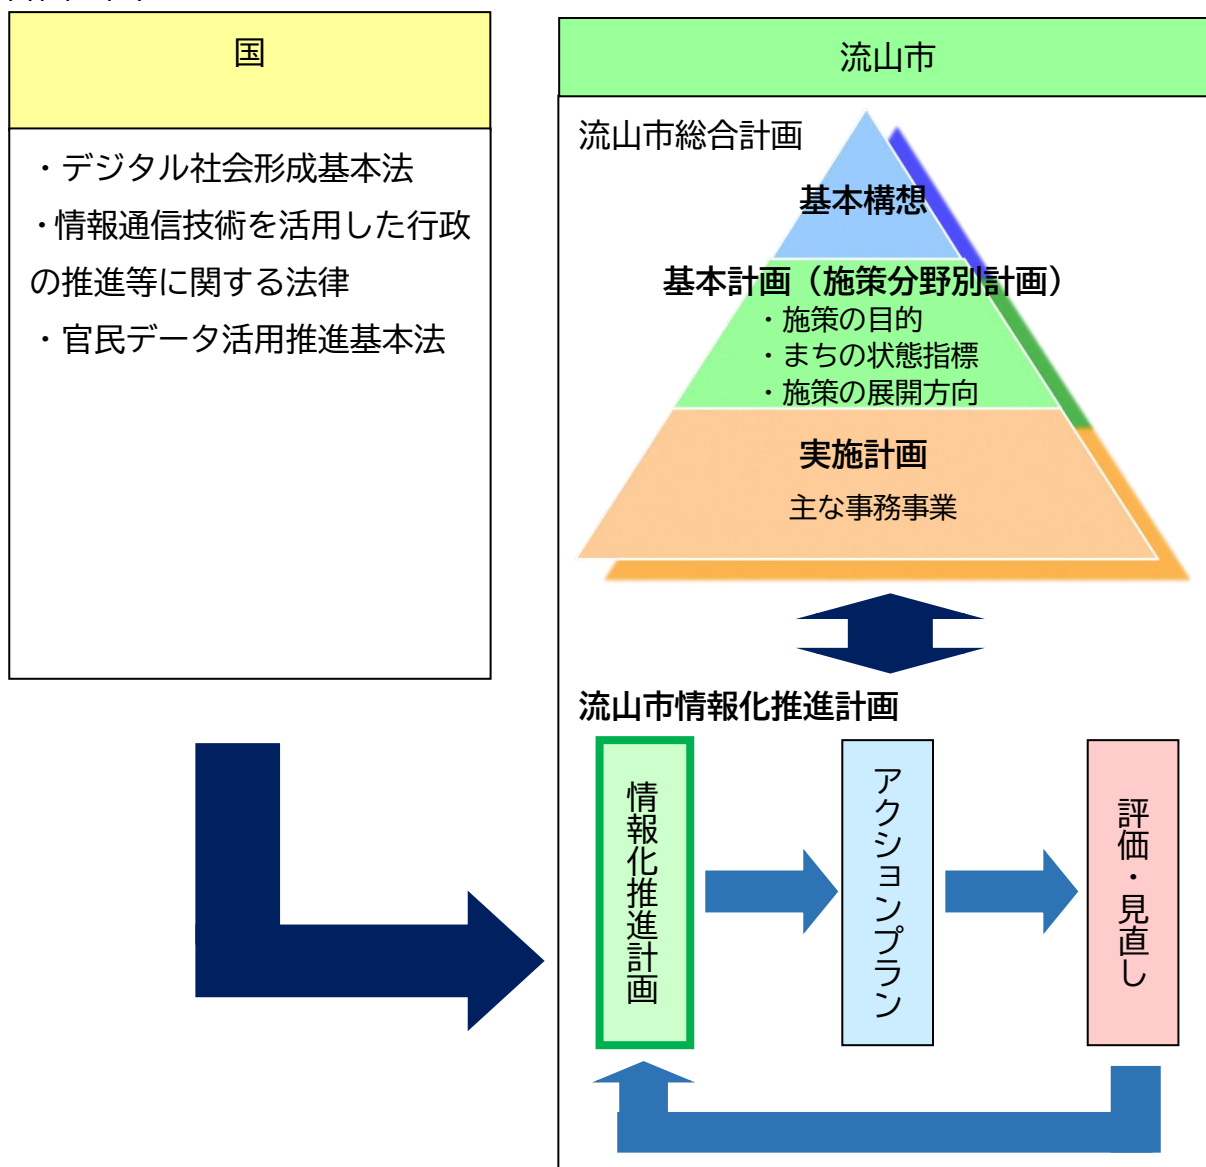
国

・デジタル社会形成基本法
・情報通信技術を活用した行政の推進等に関する法律
・官民データ活用推進基本法

流山市

流山市総合計画

基本構想

基本計画（施策分野別計画）
・施策の目的
・まちの状態指標
・施策の展開方向

実施計画
主な事務事業

流山市情報化推進計画

情報化推進計画

アクションプラン

評価・見直し